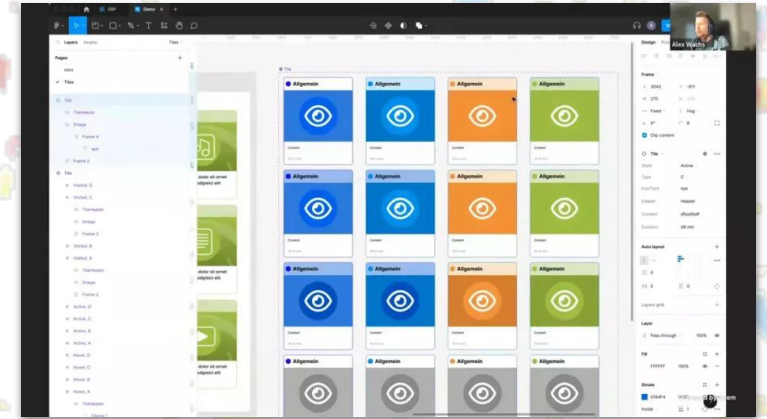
ERP
Demo
Layers
Assets
Tiles
Pages
Intro
Tiles
Tile
Themecolor
Image
Frame 4
eye
Frame 2
Tile
Visited_E
Visited_C
Themecolor
Image
Frame 2
Visited_B
Visited_A
Themecolor
Image
Frame 2
Active_E
Active_C
Active_B
Active_A
Hover_E
Hover_C
Hover_B
Hover_A
Themecolor
Tile
Allgemein
Allgemein
Allgemein
Allgemein
Allgemein
Allgemein
Allgemein
Allgemein
Allgemein
Allgemein
Allgemein
Allgemein
Allgemein
Allgemein
Allgemein
Allgemein
Content
Content
Content
Content
Content
Content
Content
Content
Content
Content
Content
Content
dolor sit amet
adipisci elit
dolor sit amet
adipisci elit
dolor sit amet
adipisci elit
Alex Wachs
Design
Frame
Clip content
Tile
Active
Auto layout
Layout grid
Layer
Pass through
100%
Fill
FFFFFF
100%
Stroke
Inside